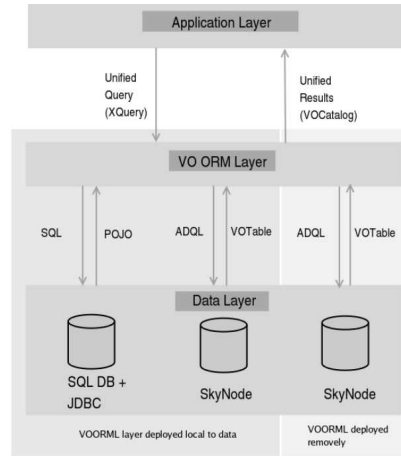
Application Layer

Unified Query (XQuery)

Unified Results (VOCatalog)

VO ORM Layer

SQL

POJO

ADQL

VOTable

ADQL

VOTable

Data Layer

SQL DB + JDBC

SkyNode

SkyNode

VOORML layer deployed local to data

VOORML deployed removely